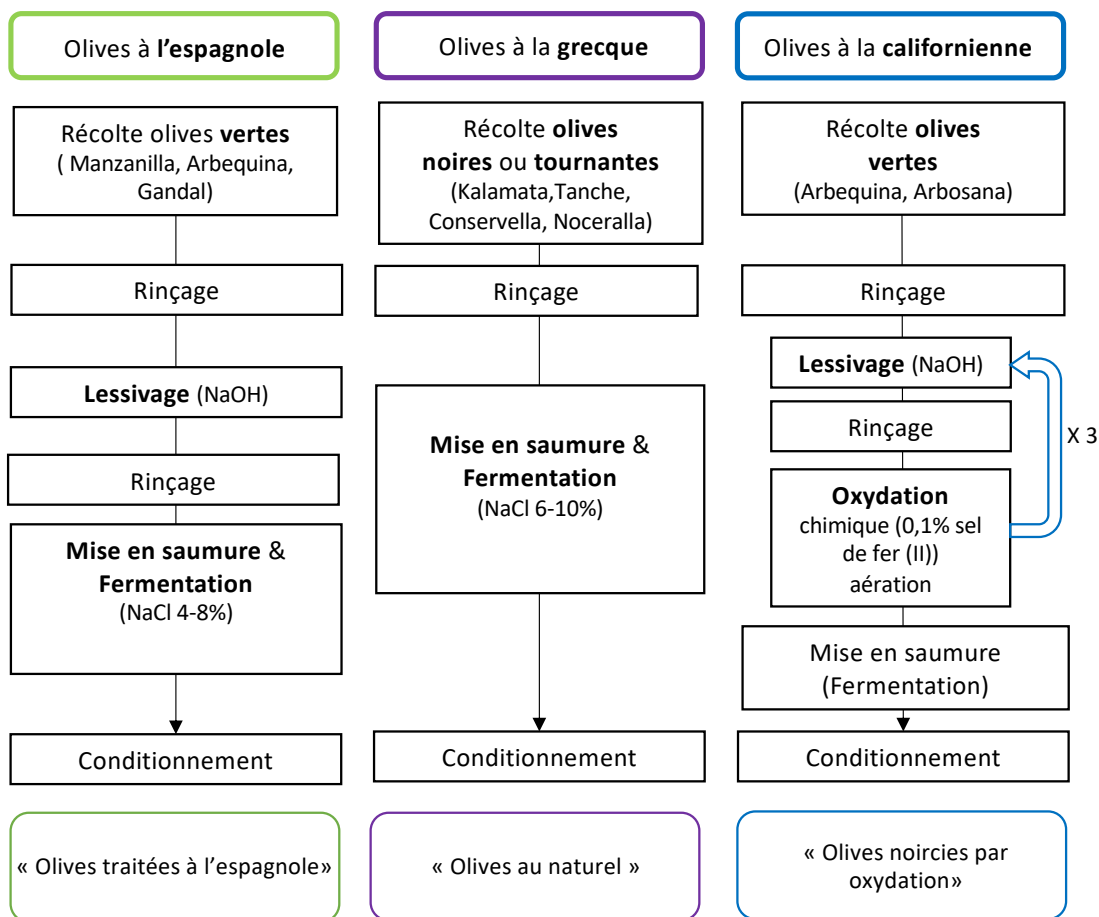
Olives à l'espagnole

Récolte olives vertes
( Manzanilla, Arbequina, Gandal)

Rinçage

Lessivage (NaOH)

Rinçage

Mise en saumure & Fermentation
(NaCl 4-8%)

Conditionnement

« Olives traitées à l'espagnole»

Olives à la grecque

Récolte olives noires ou tournantes
(Kalamata,Tanche, Conservella, Noceralla)

Rinçage

Mise en saumure & Fermentation
(NaCl 6-10%)

Conditionnement

« Olives au naturel »

Olives à la californienne

Récolte olives vertes
(Arbequina, Arbosana)

Rinçage

Lessivage (NaOH)

Rinçage

Oxydation
chimique (0,1% sel de fer (II))
aération

X 3

Mise en saumure
(Fermentation)

Conditionnement

« Olives noircies par oxydation»